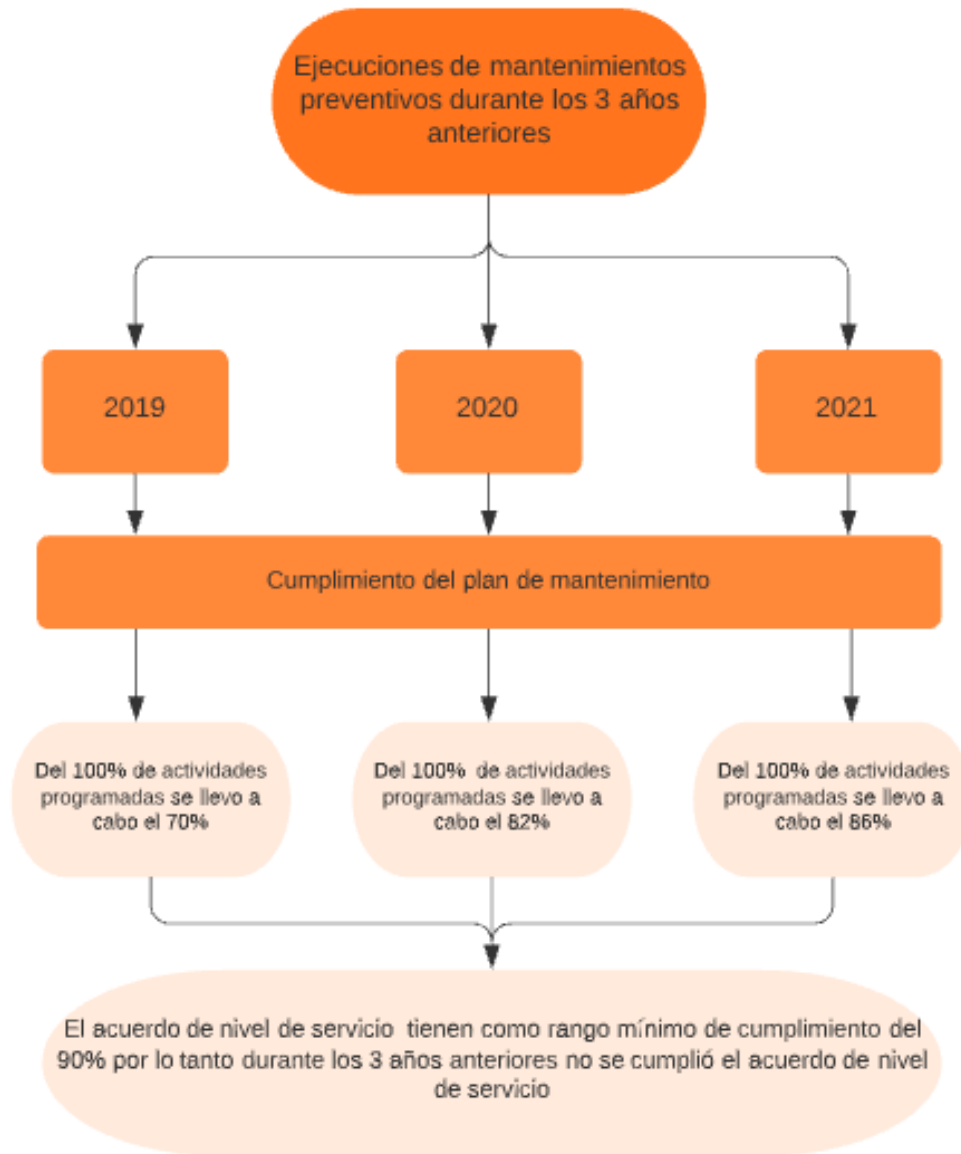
Ejecuciones de mantenimientos preventivos durante los 3 años anteriores

2019

2020

2021

Cumplimiento del plan de mantenimiento

Del 100% de actividades programadas se llevo a cabo el 70%

Del 100% de actividades programadas se llevo a cabo el 82%

Del 100% de actividades programadas se llevo a cabo el 86%

El acuerdo de nivel de servicio tienen como rango mínimo de cumplimiento del 90% por lo tanto durante los 3 años anteriores no se cumplió el acuerdo de nivel de servicio